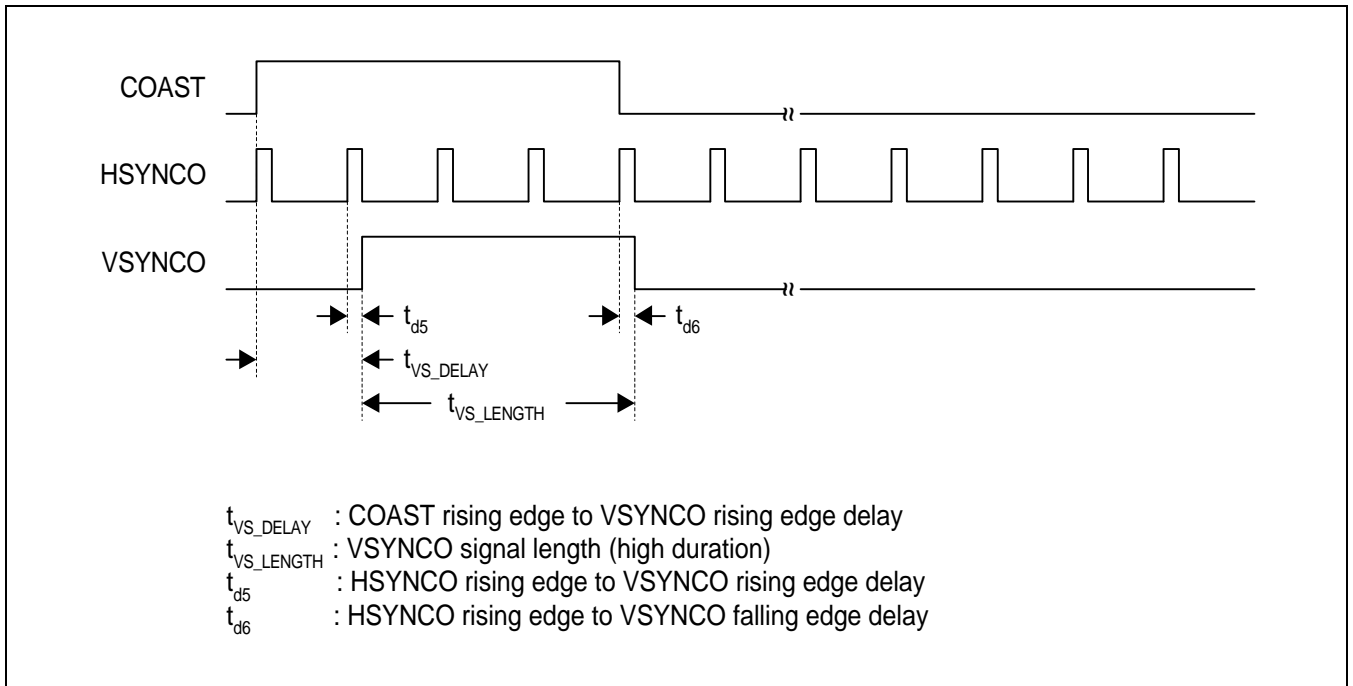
COAST
HSYNCO
VSYNCO
$t_{d5}$
$t_{d6}$
$t_{VS\_DELAY}$
$t_{VS\_LENGTH}$

$t_{VS\_DELAY}$ : COAST rising edge to VSYNCO rising edge delay
$t_{VS\_LENGTH}$ : VSYNCO signal length (high duration)
$t_{d5}$ : HSYNCO rising edge to VSYNCO rising edge delay
$t_{d6}$ : HSYNCO rising edge to VSYNCO falling edge delay